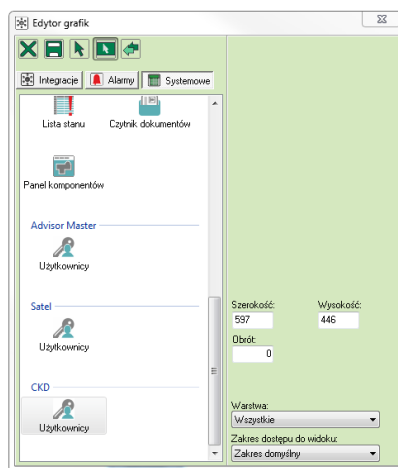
Edytor grafik

Integracje
Alarmy
Systemowe

Lista stanu
Czytnik dokumentów

Panel komponentów

Advisor Master
Użytkownicy

Satel
Użytkownicy

CKD
Użytkownicy

Szerokość:
597
Wysokość:
446
Obrót:
0

Warstwa:
Wszystkie

Zakres dostępu do widoku:
Zakres domyślny